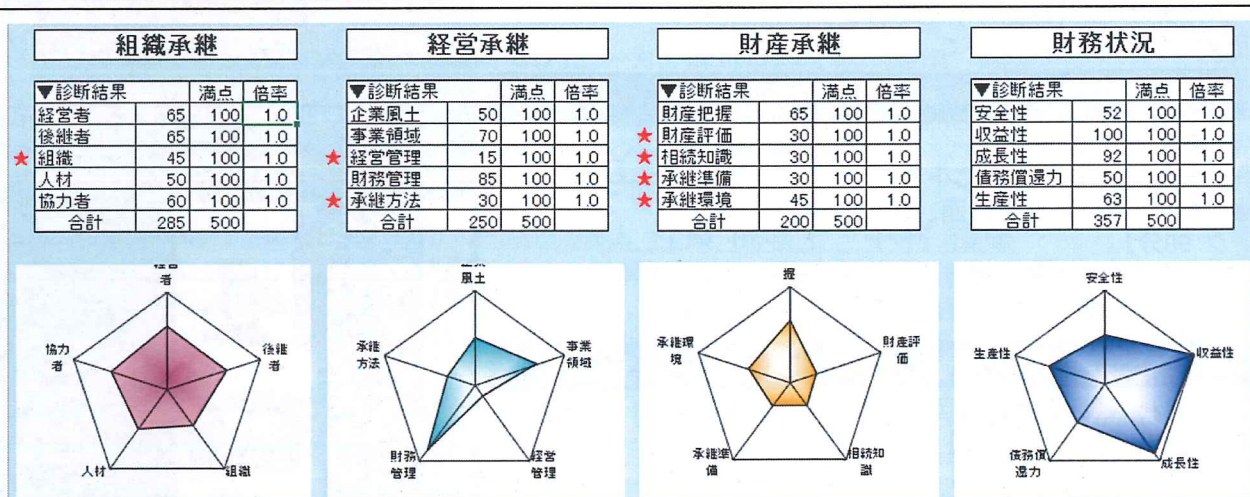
組織承継

| ▼診断結果 | | 満点 | 倍率 |
|---|---|---|---|
| 経営者 | 65 | 100 | 1.0 |
| 後継者 | 65 | 100 | 1.0 |
| ★組織 | 45 | 100 | 1.0 |
| 人材 | 50 | 100 | 1.0 |
| 協力者 | 60 | 100 | 1.0 |
| 合計 | 285 | 500 | |

経営承継

| ▼診断結果 | | 満点 | 倍率 |
|---|---|---|---|
| 企業風土 | 50 | 100 | 1.0 |
| 事業領域 | 70 | 100 | 1.0 |
| ★経営管理 | 15 | 100 | 1.0 |
| 財務管理 | 85 | 100 | 1.0 |
| ★承継方法 | 30 | 100 | 1.0 |
| 合計 | 250 | 500 | |

財産承継

| ▼診断結果 | | 満点 | 倍率 |
|---|---|---|---|
| 財産把握 | 65 | 100 | 1.0 |
| ★財産評価 | 30 | 100 | 1.0 |
| ★相続知識 | 30 | 100 | 1.0 |
| ★承継準備 | 30 | 100 | 1.0 |
| ★承継環境 | 45 | 100 | 1.0 |
| 合計 | 200 | 500 | |

財務状況

| ▼診断結果 | | 満点 | 倍率 |
|---|---|---|---|
| 安全性 | 52 | 100 | 1.0 |
| 収益性 | 100 | 100 | 1.0 |
| 成長性 | 92 | 100 | 1.0 |
| 債務償還力 | 50 | 100 | 1.0 |
| 生産性 | 63 | 100 | 1.0 |
| 合計 | 357 | 500 | |

経営者
後継者
組織
人材
協力者

企業風土
事業領域
経営管理
財務管理
承継方法

握
財産評価
相続知識
承継準備
承継環境

安全性
収益性
成長性
債務償還力
生産性